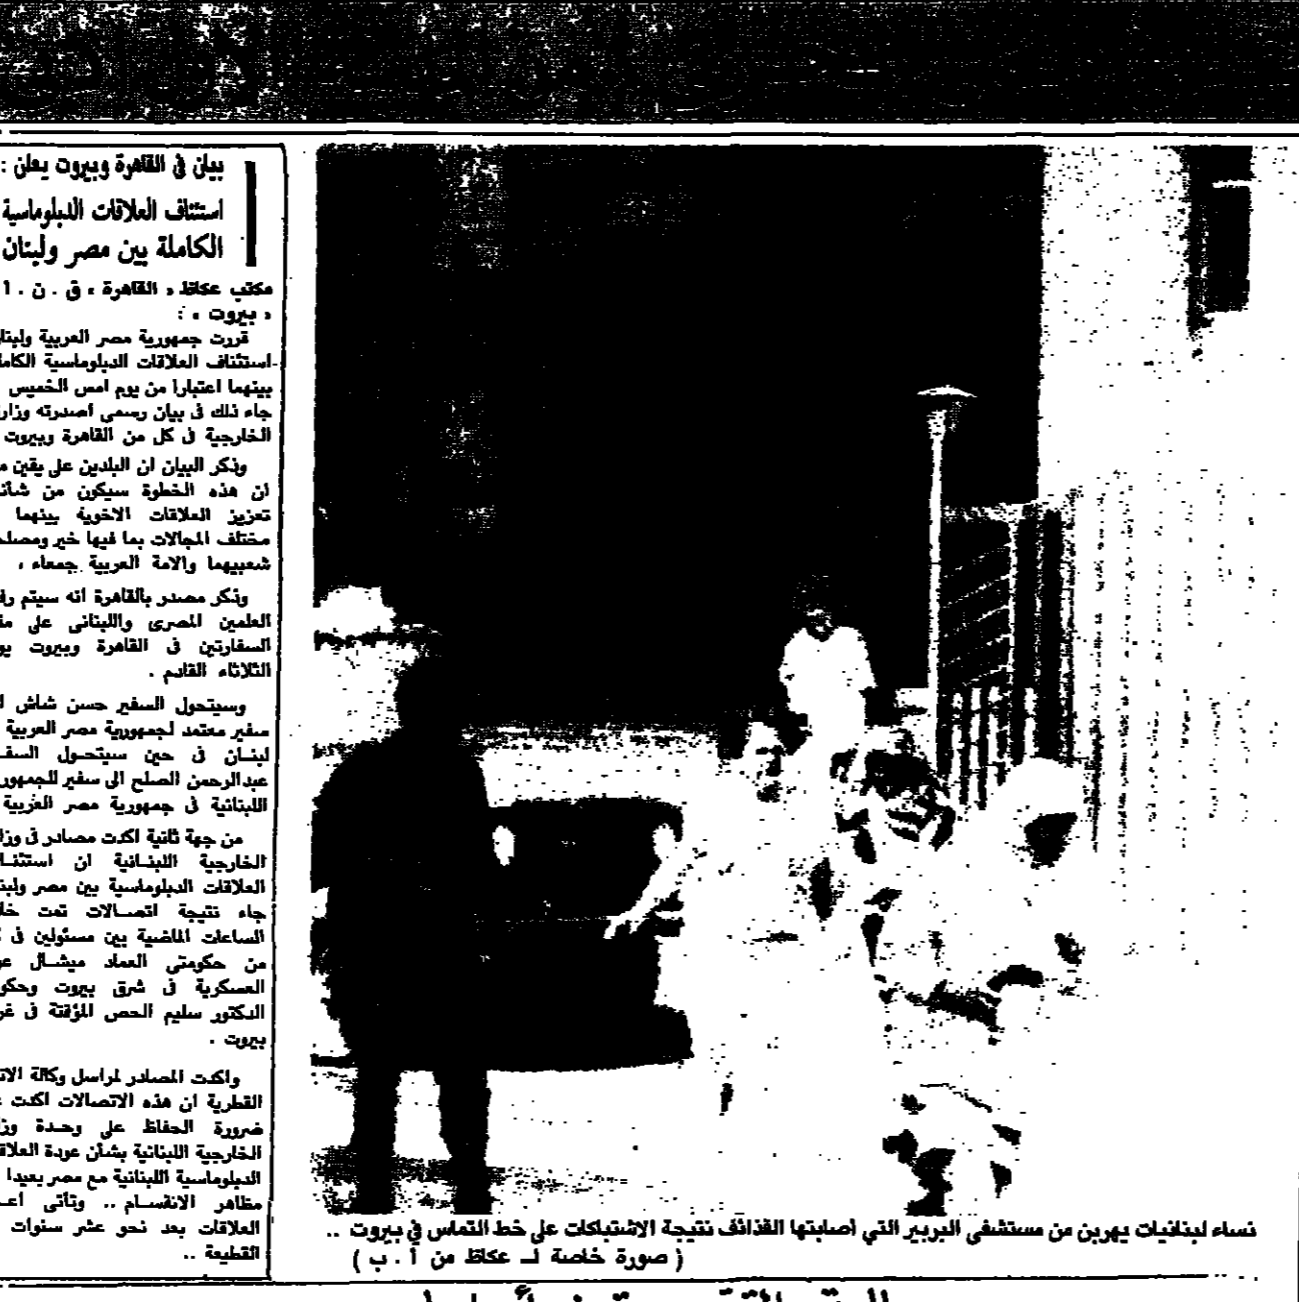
بيان في القاهرة وبيروت يعلن :
استئناف العلاقات الدبلوماسية
الكاملة بين مصر ولبنان

مكتب عكاظ ، القاهرة ، ق . ن . ا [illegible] ، بيروت ، :

قررت جمهورية مصر العربية ولبنا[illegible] استئناف العلاقات الدبلوماسية الكامل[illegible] بينهما اعتبارا من يوم امس الخميس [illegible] جاء ذلك في بيان رسمي اصدرته وزار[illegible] الخارجية في كل من القاهرة وبيروت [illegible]

وذكر البيان ان البلدين على يقين م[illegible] ان هذه الخطوة سيكون من شأن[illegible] تعزيز العلاقات الاخوية بينهما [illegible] مختلف المجالات بما فيها خير ومصلح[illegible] شعبيهما والامة العربية جمعاء ،

وذكر مصدر بالقاهرة انه سيتم رف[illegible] العلمين المصرى واللبنانى على م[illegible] السفارتين في القاهرة وبيروت يو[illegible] الثلاثاء القادم .

وسيتحول السفير حسن شاش ا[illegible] سفير معتمد لجمهورية مصر العربية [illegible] لبنان في حين سيتحول السف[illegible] عبدالرحمن الصلح الى سفير للجمهور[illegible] اللبنانية في جمهورية مصر العربية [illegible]

من جهة ثانية اكدت مصادر في وزا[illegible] الخارجية اللبنانية ان استئنا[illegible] العلاقات الدبلوماسية بين مصر ولبن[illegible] جاء نتيجة اتصالات تمت خ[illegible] الساعات الماضية بين مسئولين في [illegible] من حكومتي العماد ميشال ع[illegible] العسكرية في شرق بيروت وحكو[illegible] الدكتور سليم الحص المؤقتة في غر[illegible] بيروت .

واكدت المصادر لمراسل وكالة الا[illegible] القطرية ان هذه الاتصالات اكدت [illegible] ضرورة الحفاظ على وحدة وز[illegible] الخارجية اللبنانية بشأن عودة العلاق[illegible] الدبلوماسية اللبنانية مع مصر بعيدا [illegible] مظاهر الانقسام .. وتأتي اع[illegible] العلاقات بعد نحو عشر سنوات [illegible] القطيعة ..

نساء لبنانيات يهربن من مستشفى البربير التي اصابتها القذائف نتيجة الاشتباكات على خط التماس في بيروت ..
( صورة خاصة لـ عكاظ من أ . ب )